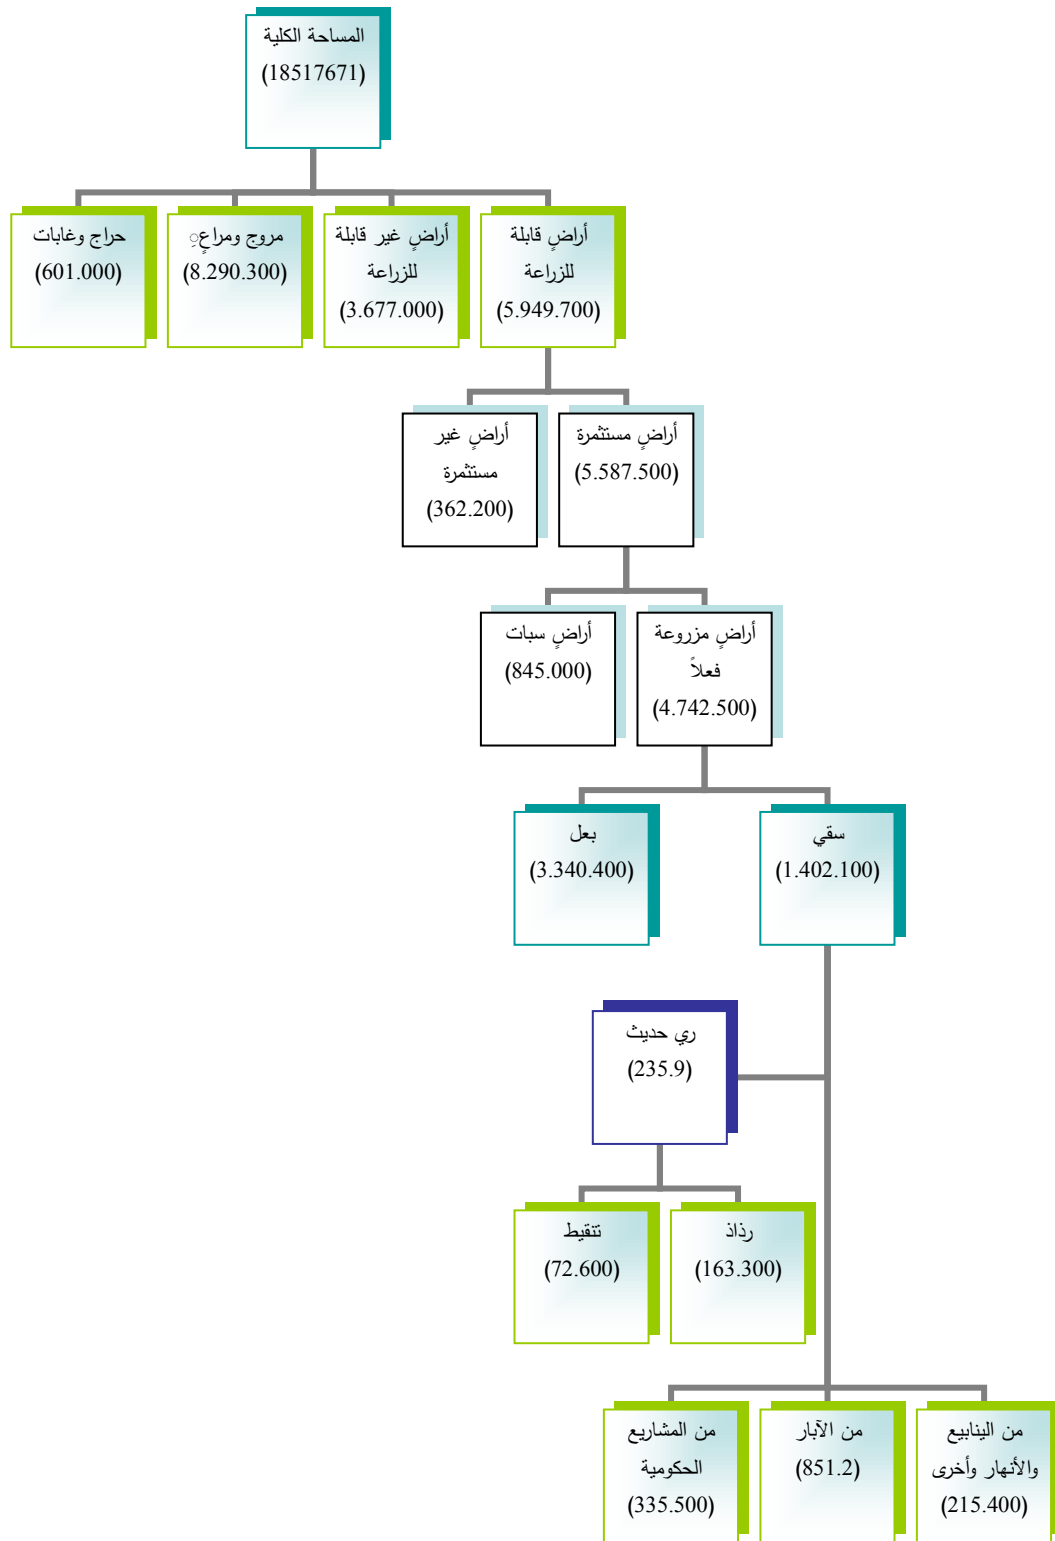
المساحة الكلية
(18517671)

أراضٍ قابلة للزراعة
(5.949.700)

أراضٍ غير قابلة للزراعة
(3.677.000)

مروج ومراعٍ
(8.290.300)

حراج وغابات
(601.000)

أراضٍ مستثمرة
(5.587.500)

أراضٍ غير مستثمرة
(362.200)

أراضٍ مزروعة فعلاً
(4.742.500)

أراضٍ سبات
(845.000)

سقي
(1.402.100)

بعل
(3.340.400)

ري حديث
(235.9)

رذاذ
(163.300)

تنقيط
(72.600)

من الينابيع والأنهار وأخرى
(215.400)

من الآبار
(851.2)

من المشاريع الحكومية
(335.500)